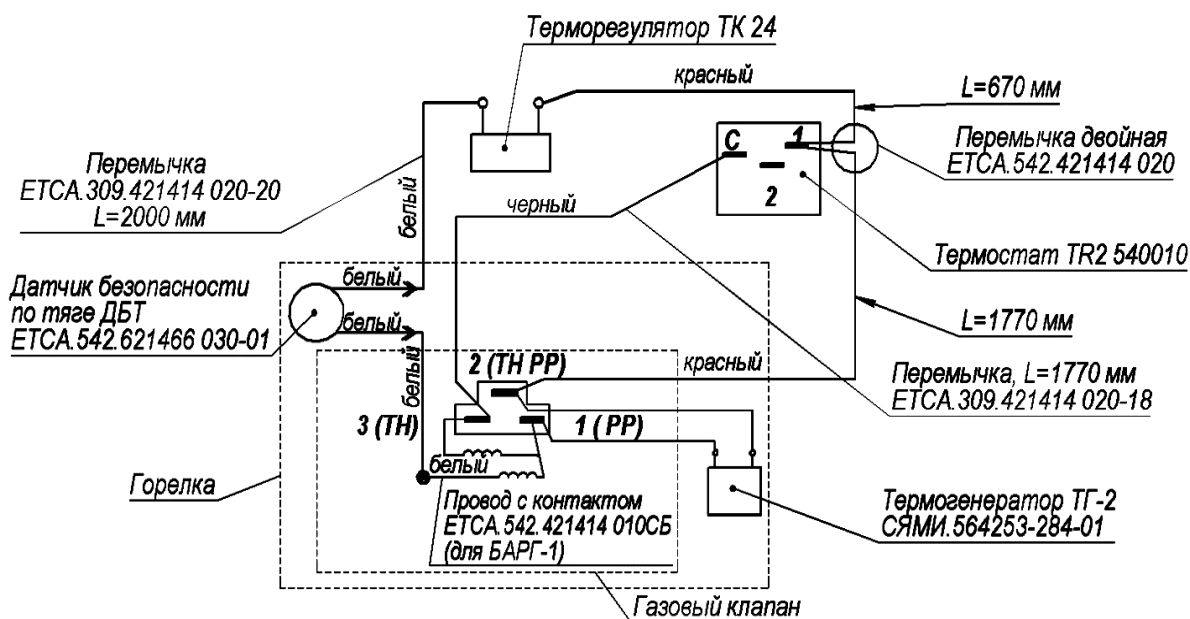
Терморегулятор ТК 24

красный

L=670 мм

Перемычка двойная
ЕТСА.542.421414 020

Перемычка
ЕТСА.309.421414 020-20
L=2000 мм

С
1
2

белый

черный

Термостат TR2 540010

Датчик безопасности
по тяге ДБТ
ЕТСА.542.621466 030-01

белый
белый
белый

L=1770 мм

2 (ТН РР)

красный

Перемычка, L=1770 мм
ЕТСА.309.421414 020-18

3 (ТН)

1 (РР)

белый

Горелка

Провод с контактом
ЕТСА.542.421414 010СБ
(для БАРГ-1)

Термогенератор ТГ-2
СЯМИ.564253-284-01

Газовый клапан